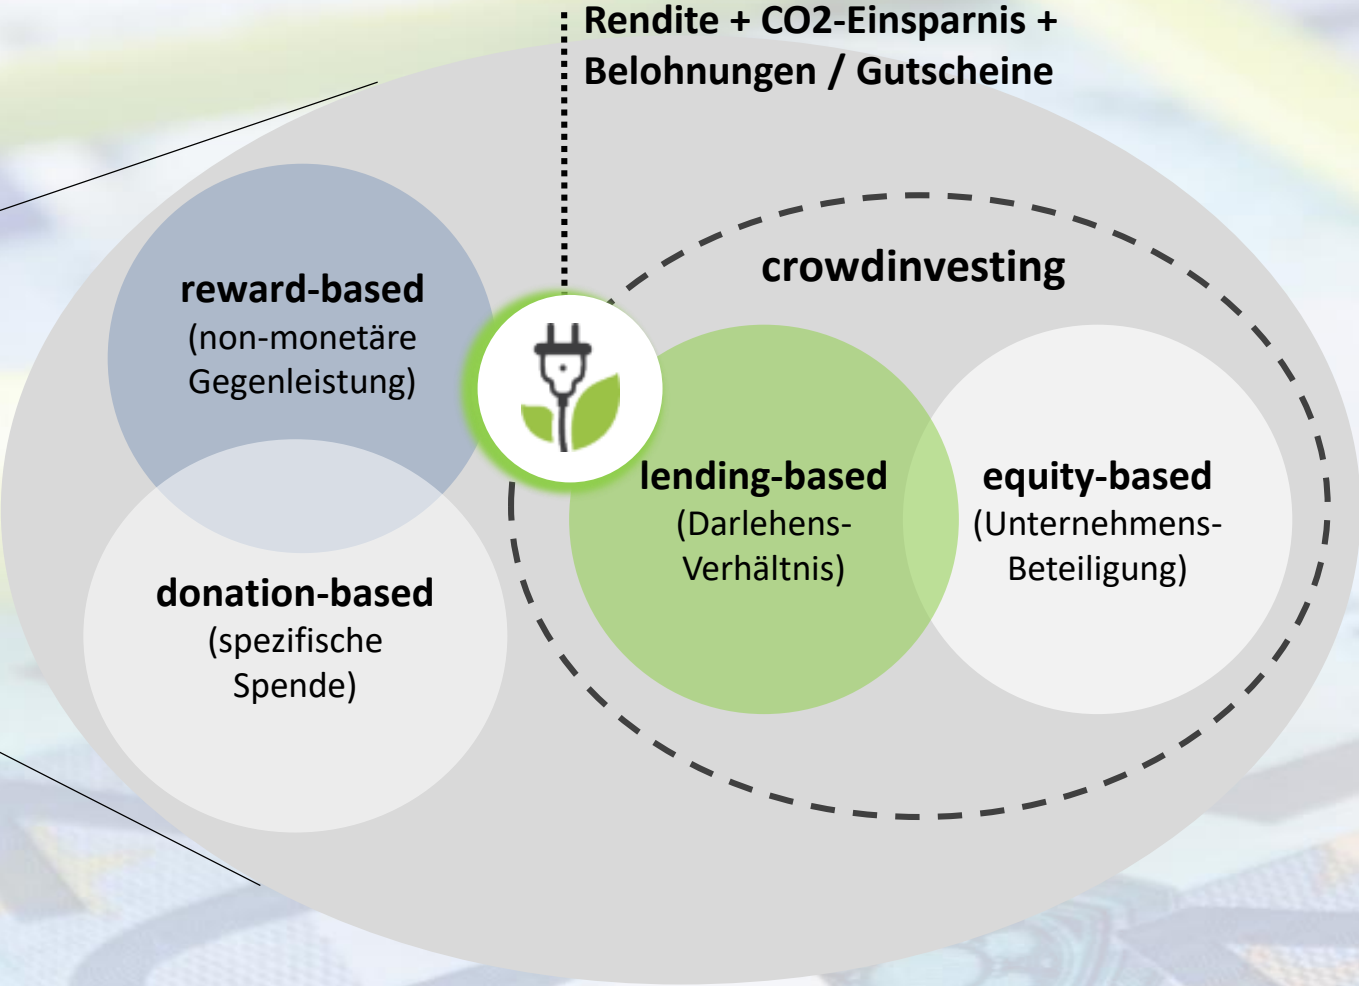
Rendite + CO2-Einsparnis + Belohnungen / Gutscheine

reward-based
(non-monetäre Gegenleistung)

donation-based
(spezifische Spende)

crowdinvesting

lending-based
(Darlehens-Verhältnis)

equity-based
(Unternehmens-Beteiligung)